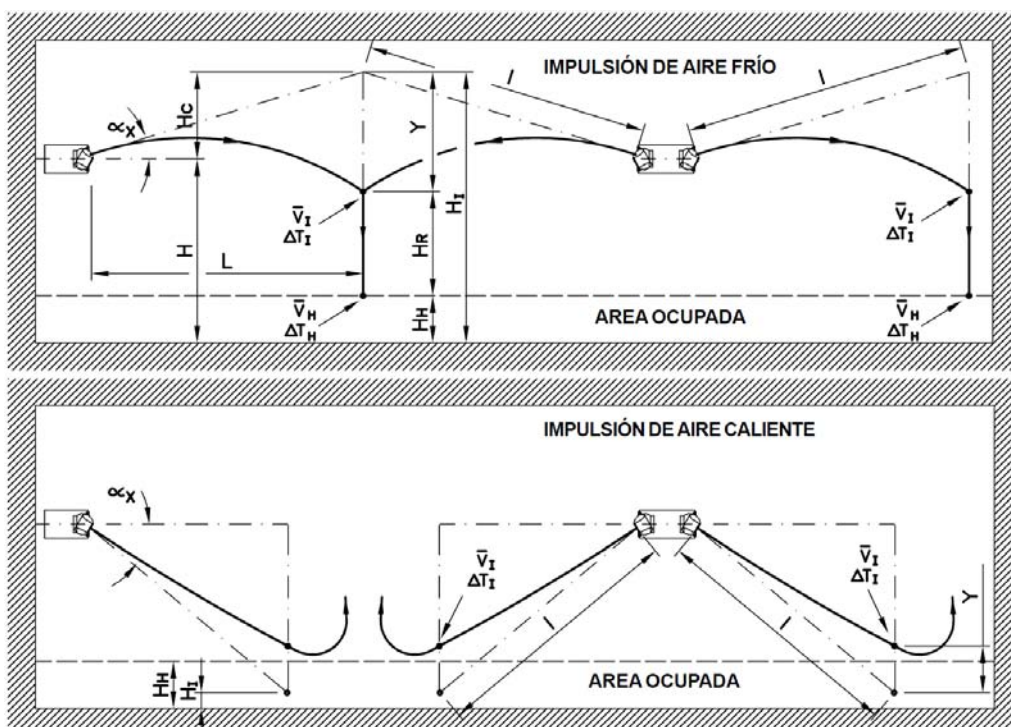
IMPULSIÓN DE AIRE FRÍO

$\alpha_X$

Hc

Y

I

I

$H_I$

$\bar{V}_I$
$\Delta T_I$

$\bar{V}_I$
$\Delta T_I$

H

L

$H_R$

$\bar{V}_H$
$\Delta T_H$

$H_H$

AREA OCUPADA

$\bar{V}_H$
$\Delta T_H$

IMPULSIÓN DE AIRE CALIENTE

$\alpha_X$

$\bar{V}_I$
$\Delta T_I$

$\bar{V}_I$
$\Delta T_I$

Y

I

I

$H_H$
$H_I$

AREA OCUPADA